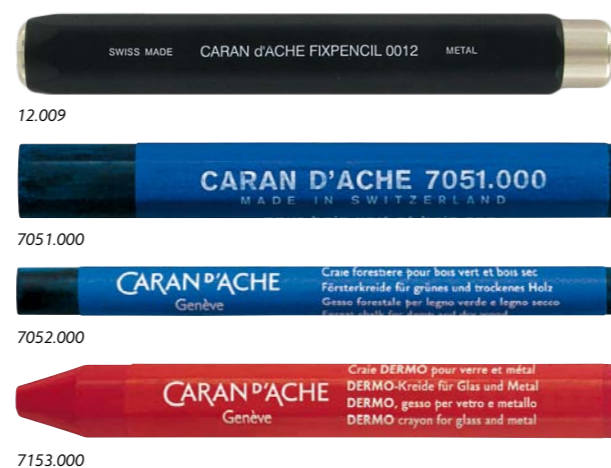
SWISS MADE CARAN d'ACHE FIXPENCIL 0012 METAL

12.009

CARAN D'ACHE 7051.000
MADE IN SWITZERLAND

7051.000

CARAN D'ACHE
Genève
Craie forestière pour bois vert et bois sec
Försterkreide für grünes und trockenes Holz
Gesso forestale per legno verde e legno secco
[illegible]

7052.000

CARAN D'ACHE
Genève
Craie DERMO pour verre et métal
DERMO-Kreide für Glas und Metal
DERMO, gesso per vetro e metallo
DERMO crayon for glass and metal

7153.000